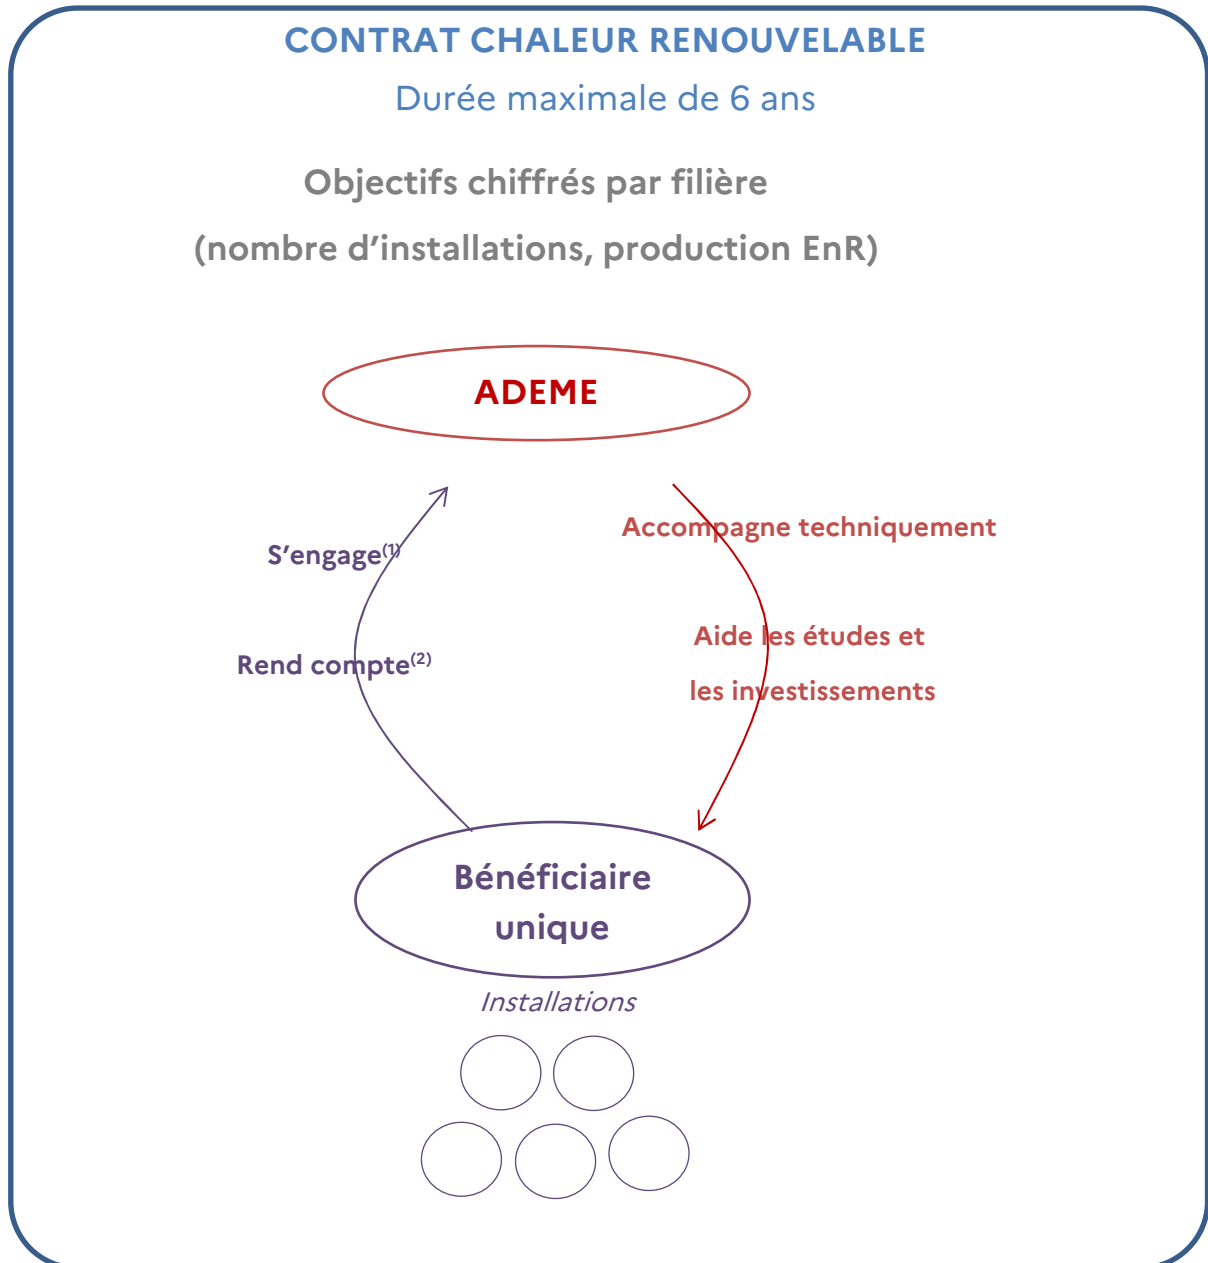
CONTRAT CHALEUR RENOUVELABLE

Durée maximale de 6 ans

Objectifs chiffrés par filière

(nombre d’installations, production EnR)

ADEME

S’engage$^{(1)}$

Rend compte$^{(2)}$

Accompagne techniquement

Aide les études et

les investissements

Bénéficiaire unique

Installations